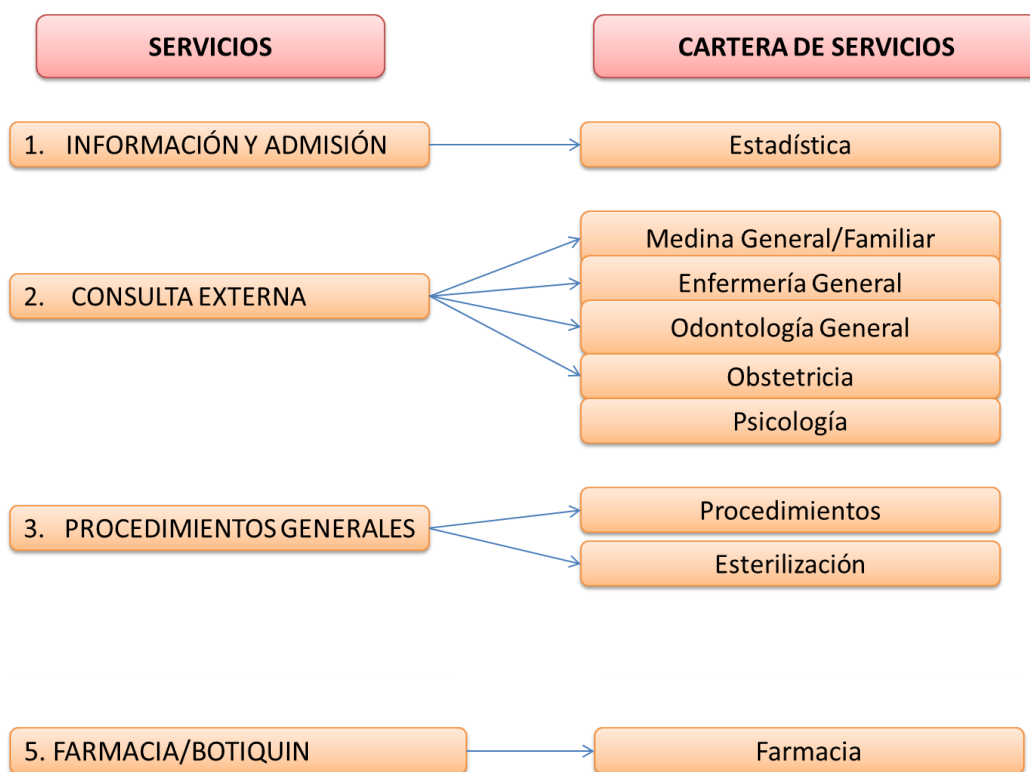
SERVICIOS

CARTERA DE SERVICIOS

1. INFORMACIÓN Y ADMISIÓN

Estadística

2. CONSULTA EXTERNA

Medina General/Familiar

Enfermería General

Odontología General

Obstetricia

Psicología

3. PROCEDIMIENTOS GENERALES

Procedimientos

Esterilización

5. FARMACIA/BOTIQUIN

Farmacia